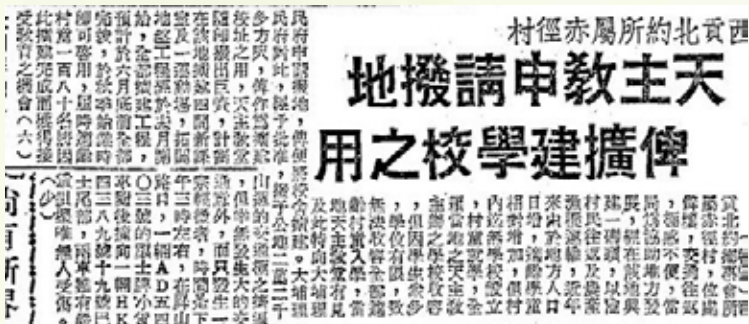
西貢北約所屬赤徑村

天主教申請撥地
俾擴建學校之用

西貢北約鄉事委員會消息：該約赤徑村位處西貢半島，交通不便，村民子弟求學困難，該村天主教堂曾設學校一所，惟校舍狹窄，不敷應用，村民日多，學童亦增，該堂近向當局申請撥地，以便擴建校舍，俾該村學童有更多入學機會。

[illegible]

民政府有關部門已接受申請，現正研究中，據悉該項撥地計劃，將撥出該村附近地段，約一萬二千方尺，作為擴建校舍之用，天主教堂方面，計劃在該地興建課室四間，辦事處及教員宿舍等，預計於六月底開始動工，全部工程約需時九個月，可於明年初完成，屆時該村學童一百八十名均可受教育之機會（六）

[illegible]

山頂的漁村，但也有令人感覺是大的現象，而且發生十二時左右，有A D五一一號之的士，由西鐵路下，其後有一輛HK之私家車，向下行駛，車中乘客受傷，傷人撞傷。